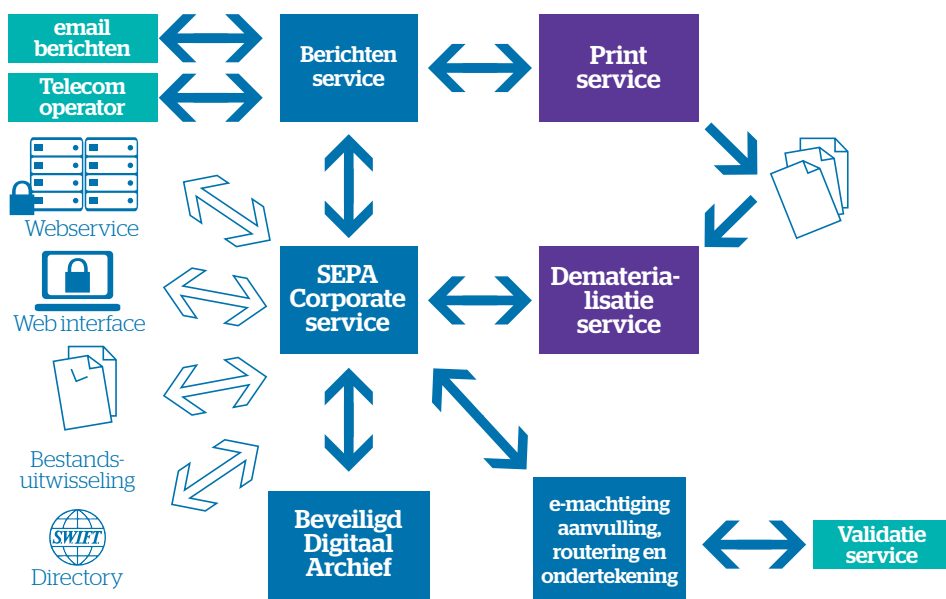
email berichten

Telecom operator

Berichten service

Print service

Webservice

Web interface

SEPA Corporate service

Dematerialisatie service

Bestandsuitwisseling

SWIFT

Directory

Beveiligd Digitaal Archief

e-machtiging aanvulling, routering en ondertekening

Validatie service